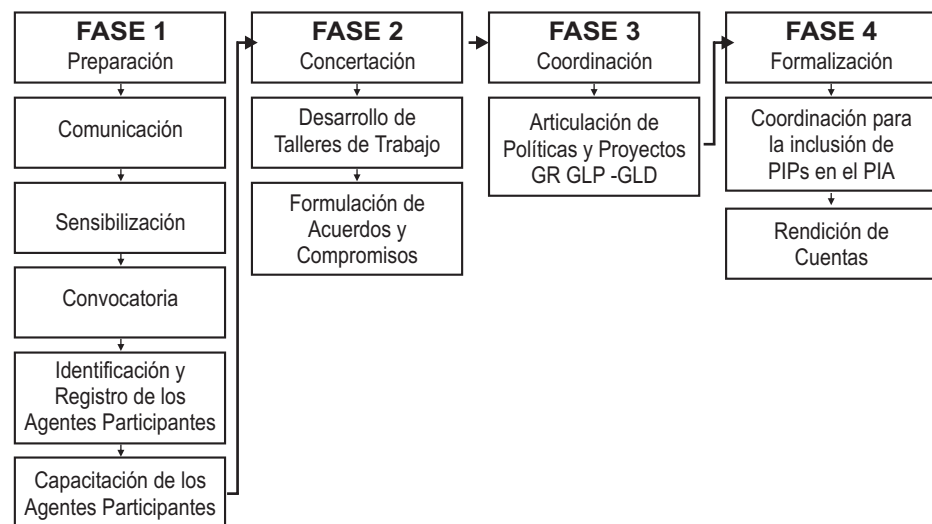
FASE 1
Preparación

Comunicación

Sensibilización

Convocatoria

Identificación y Registro de los Agentes Participantes

Capacitación de los Agentes Participantes

FASE 2
Concertación

Desarrollo de Talleres de Trabajo

Formulación de Acuerdos y Compromisos

FASE 3
Coordinación

Articulación de Políticas y Proyectos GR GLP -GLD

FASE 4
Formalización

Coordinación para la inclusión de PIPs en el PIA

Rendición de Cuentas